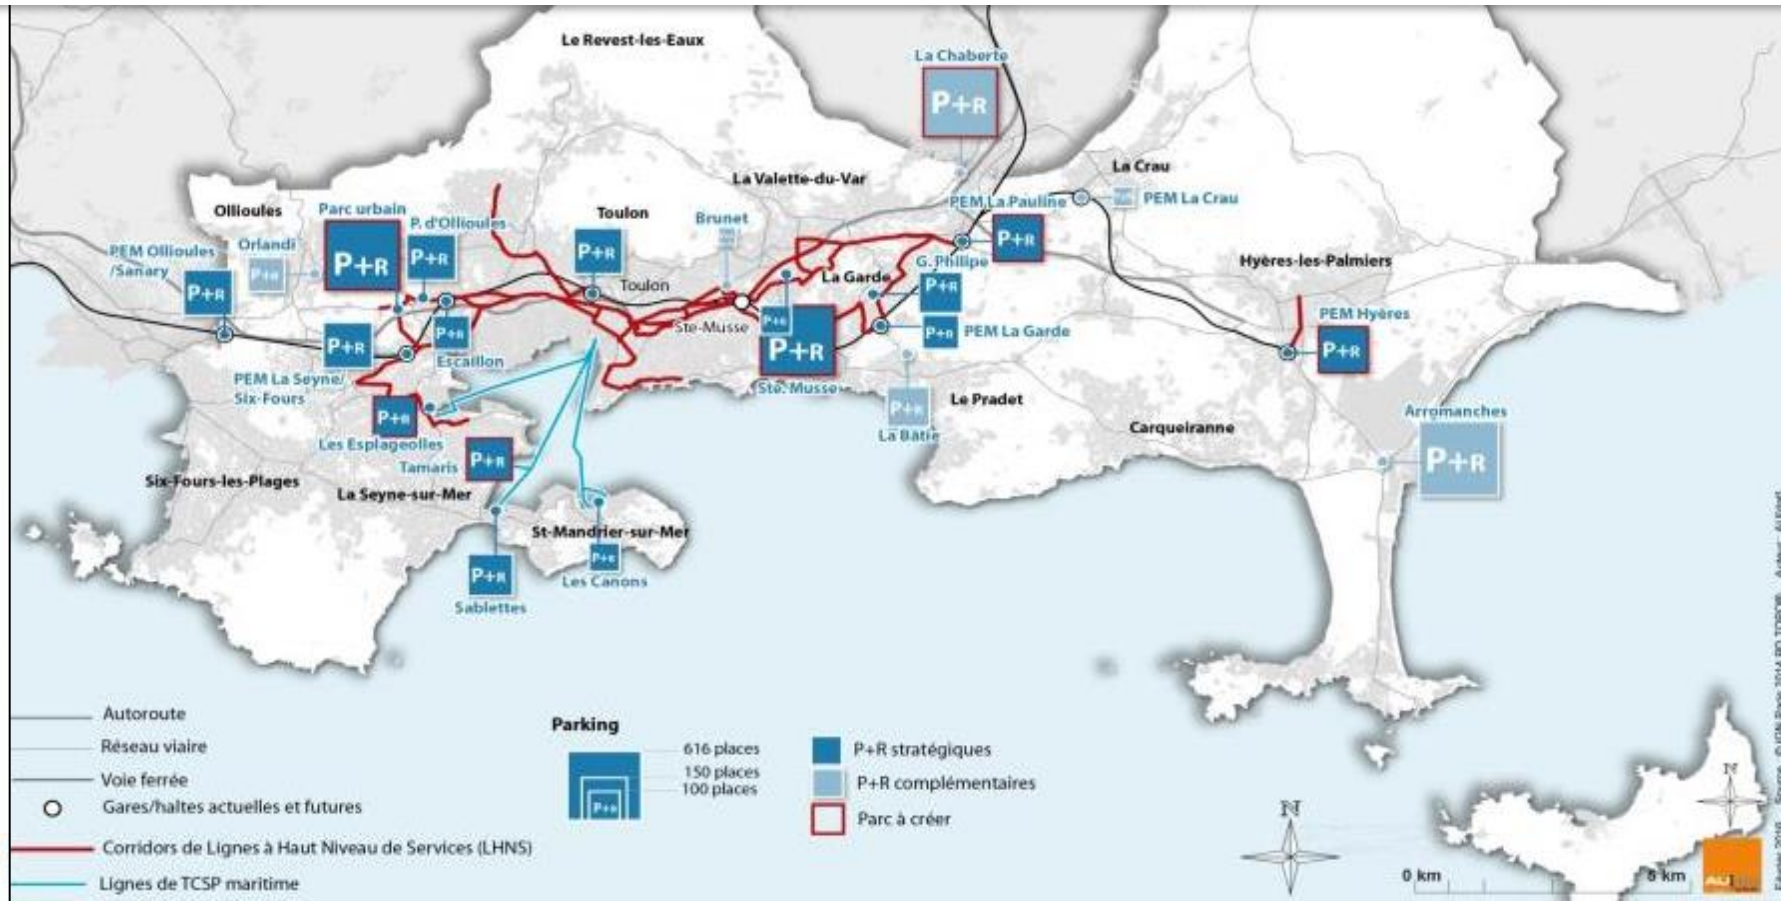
Le Revest-les-Eaux

La Chaberte
P+R

La Crau
PEM La Crau

La Valette-du-Var

PEM La Pauline
P+R

Ollioules
Parc urbain
P+R
P. d'Ollioules
P+R
Toulon
P+R
Toulon
Brunet

PEM Ollioules /Sanary
P+R
Orlandi
P+R

La Garde
G. Philipe
P+R
P+R
PEM La Garde

Hyères-les-Palmiers
PEM Hyères
P+R

P+R
Escaillon
P+R
PEM La Seyne/ Six-Fours

Ste-Musse
P+R
P+R
Ste-Musse

P+R
Les Esplageolles
P+R
Tamaris

P+R
La Bâtie
Le Pradet
Carqueiranne

Arromanches
P+R

Six-Fours-les-Plages
La Seyne-sur-Mer
St-Mandrier-sur-Mer
P+R
Les Canons
P+R
Sablettes

Autoroute
Réseau viaire
Voie ferrée
Gares/haltes actuelles et futures
Corridors de Lignes à Haut Niveau de Services (LHNS)
Lignes de TCSP maritime

Parking
616 places
150 places
100 places
P+R

P+R stratégiques
P+R complémentaires
Parc à créer

N
0 km
5 km
N

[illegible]